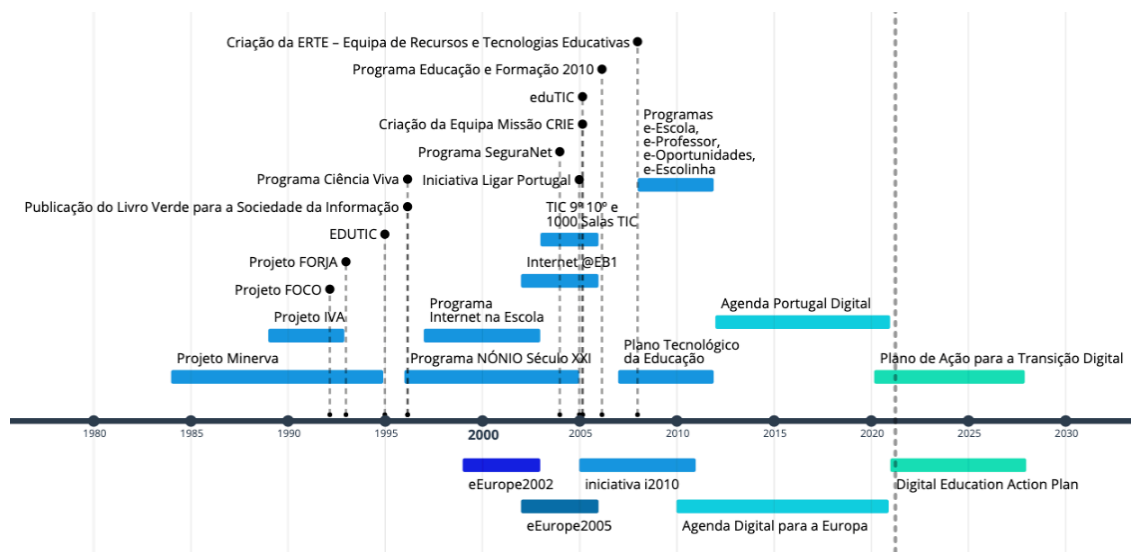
Criação da ERTE – Equipa de Recursos e Tecnologias Educativas
Programa Educação e Formação 2010
eduTIC
Criação da Equipa Missão CRIE
Programa SeguraNet
Iniciativa Ligar Portugal
Programa Ciência Viva
Publicação do Livro Verde para a Sociedade da Informação
EDUTIC
Projeto FORJA
Projeto FOCO
Projeto IVA
Projeto Minerva
Programas e-Escola, e-Professor, e-Oportunidades, e-Escolinha
TIC 9º 10º e 1000 Salas TIC
Internet @EB1
Programa Internet na Escola
Programa NÓNIO Século XXI
Plano Tecnológico da Educação
Agenda Portugal Digital
Plano de Ação para a Transição Digital

1980
1985
1990
1995
2000
2005
2010
2015
2020
2025
2030

eEurope2002
iniciativa i2010
Digital Education Action Plan
eEurope2005
Agenda Digital para a Europa